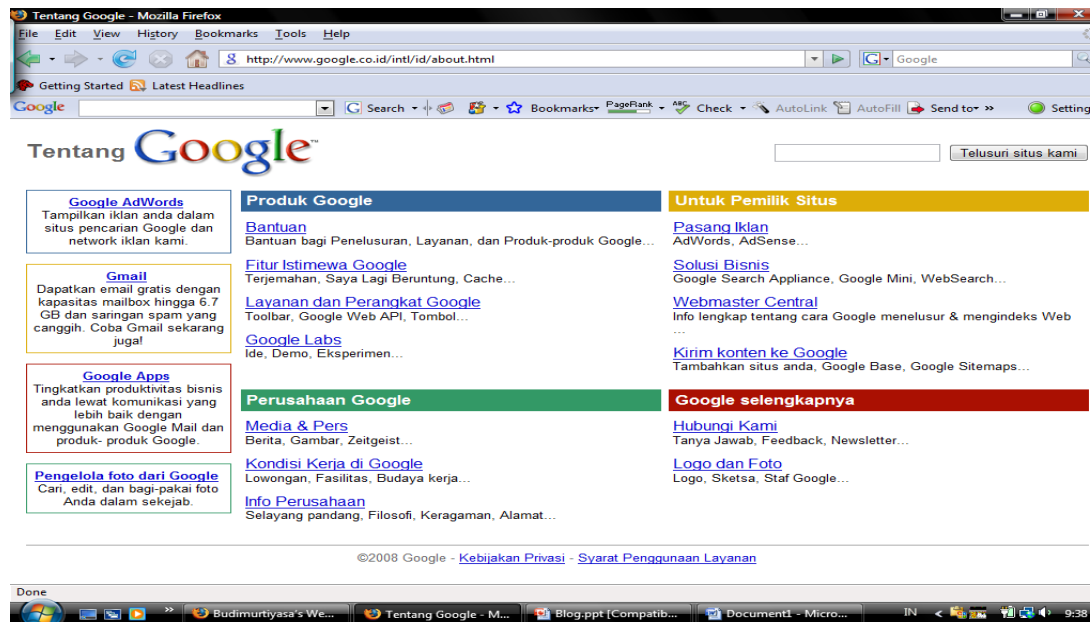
Tentang Google - Mozilla Firefox

File Edit View History Bookmarks Tools Help

http://www.google.co.id/intl/id/about.html

Google

Getting Started Latest Headlines

Google Search Bookmarks PageRank Check AutoLink AutoFill Send to» Setting

Tentang Google

Telusuri situs kami

Google AdWords
Tampilkan iklan anda dalam situs pencarian Google dan network iklan kami.

Gmail
Dapatkan email gratis dengan kapasitas mailbox hingga 6.7 GB dan saringan spam yang canggih. Coba Gmail sekarang juga!

Google Apps
Tingkatkan produktivitas bisnis anda lewat komunikasi yang lebih baik dengan menggunakan Google Mail dan produk- produk Google.

Pengelola foto dari Google
Cari, edit, dan bagi-pakai foto Anda dalam sekejab.

Produk Google

Bantuan
Bantuan bagi Penelusuran, Layanan, dan Produk-produk Google...

Fitur Istimewa Google
Terjemahan, Saya Lagi Beruntung, Cache...

Layanan dan Perangkat Google
Toolbar, Google Web API, Tombol...

Google Labs
Ide, Demo, Eksperimen...

Untuk Pemilik Situs

Pasang Iklan
AdWords, AdSense...

Solusi Bisnis
Google Search Appliance, Google Mini, WebSearch...

Webmaster Central
Info lengkap tentang cara Google menelusur & mengindeks Web ...

Kirim konten ke Google
Tambahkan situs anda, Google Base, Google Sitemaps...

Perusahaan Google

Media & Pers
Berita, Gambar, Zeitgeist...

Kondisi Kerja di Google
Lowongan, Fasilitas, Budaya kerja...

Info Perusahaan
Selayang pandang, Filosofi, Keragaman, Alamat...

Google selengkapnya

Hubungi Kami
Tanya Jawab, Feedback, Newsletter...

Logo dan Foto
Logo, Sketsa, Staf Google...

©2008 Google - Kebijakan Privasi - Syarat Penggunaan Layanan

Done

Budimurtiyasa's We... Tentang Google - M... Blog.ppt [Compatib... Document1 - Micro... IN 9:38